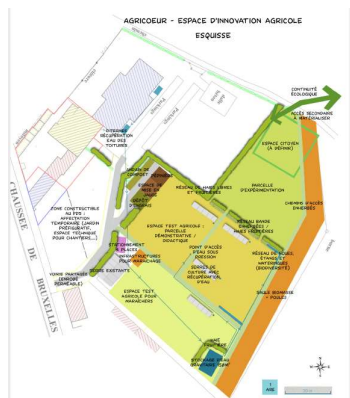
AGRICOEUR - ESPACE D'INNOVATION AGRICOLE
ESQUISSE

CONTINUITÉ ÉCOLOGIQUE

ACCÈS SECONDAIRE À MATÉRIALISER

ESPACE CITOYEN (À DÉFINIR)

CITERNE DE RÉCUPÉRATION EAU DES TOITURES

PARCELLE D'EXPÉRIMENTATION

RÉSEAU DE HAIES LIBRES ET FRUITIÈRES

CHEMINS D'ACCÈS ENHERBÉS

ZONE CONSTRUCTIBLE AU PRS : AFFECTATION TEMPORAIRE (JARDIN PRÉFIGURATIF, ESPACE TECHNIQUE POUR CHANTIER,...)

ESPACE TEST AGRICOLE : PARCELLE DÉMONSTRATIVE / DIDACTIQUE

RÉSEAU BANDES FLEURIES : HAIES HERBACÉES

POINT D'ACCÈS D'EAU SOUS PRESSION

RÉSEAU DE NOUES, ÉTANGS ET MARÉCAGES (BIODIVERSITÉ)

SOURCE DE CAPTAGE AVEC RÉCUPÉRATION D'EAU

STATIONNEMENT 8 PLACES

INFRASTRUCTURES POUR MARAÎCHERS

VOIRIE PARTAGÉE (ENROBÉ PERMÉABLE)

ACCÈS EXISTANT

ESPACE TEST AGRICOLE POUR MARAÎCHERS

SAULE BIOMASSE + POULES

CHAUSSÉE DE BRUXELLES

N

1
AGR